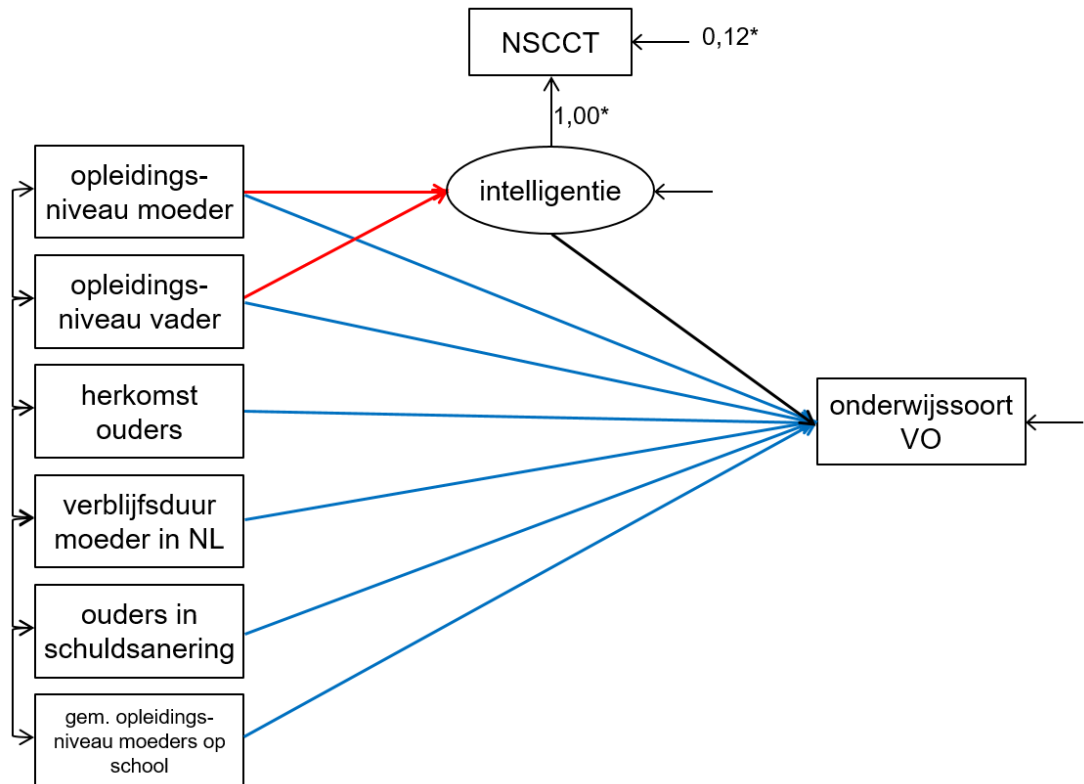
NSCCT

0,12*

1,00*

opleidingsniveau moeder

intelligentie

opleidingsniveau vader

herkomst ouders

onderwijssoort VO

verblijfsduur moeder in NL

ouders in schuldsanering

gem. opleidingsniveau moeders op school